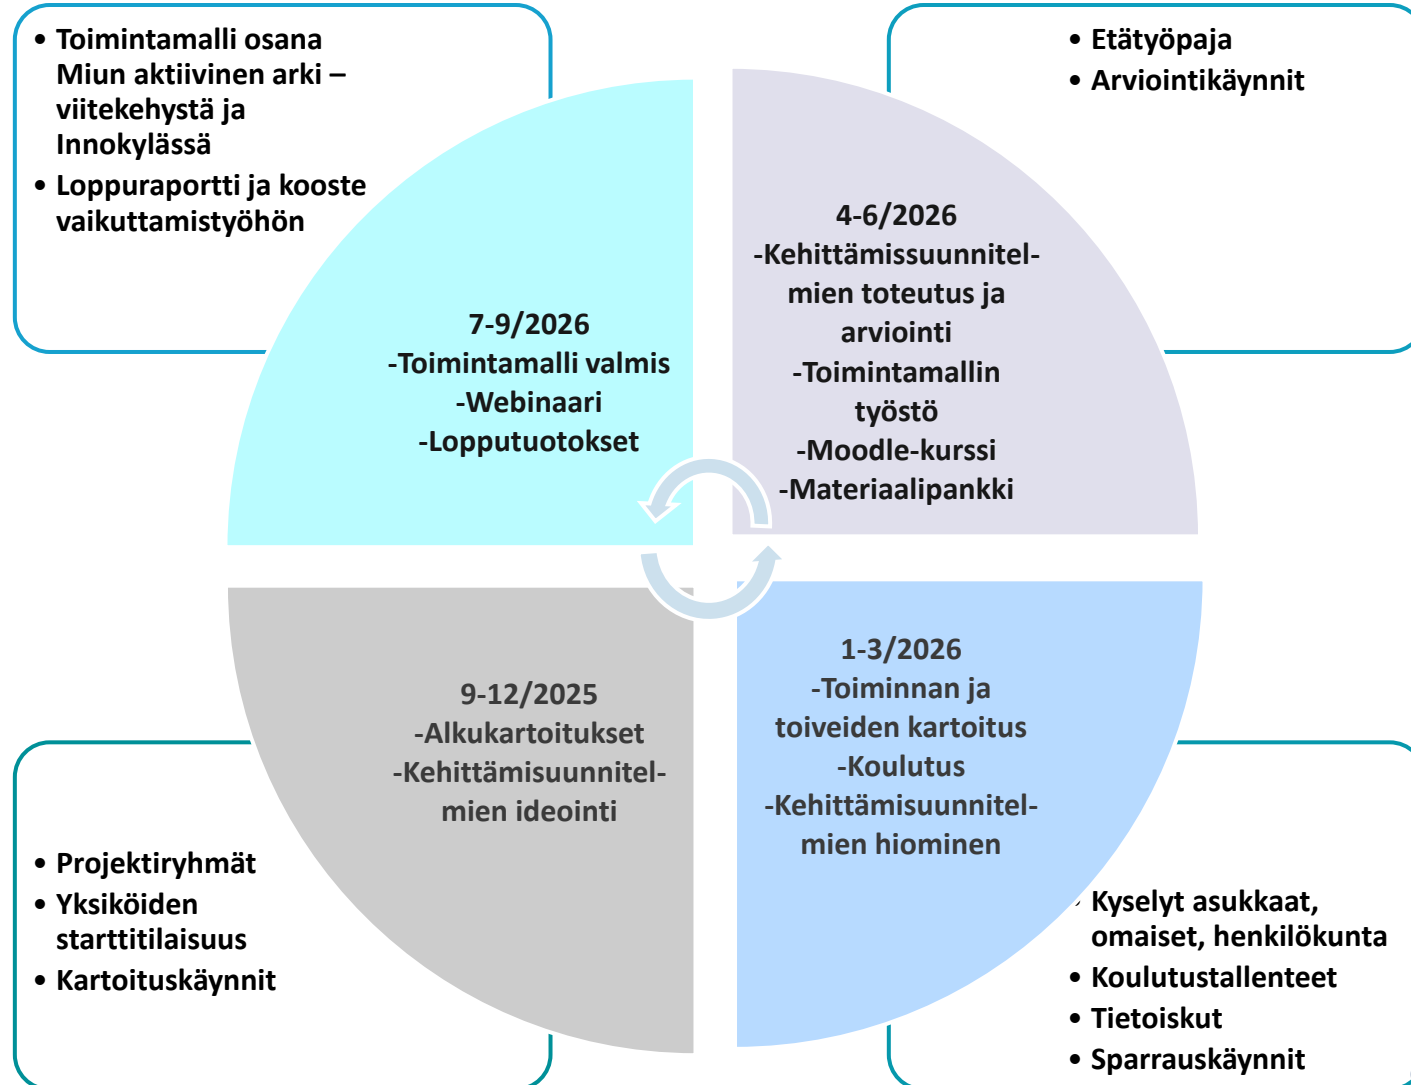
• Toimintamalli osana Miun aktiivinen arki – viitekehystä ja Innokylässä
• Loppuraportti ja kooste vaikuttamistyöhön

• Etätyöpaja
• Arviointikäynnit

7-9/2026
-Toimintamalli valmis
-Webinaari
-Lopputuotokset

4-6/2026
-Kehittämissuunnitelmien toteutus ja arviointi
-Toimintamallin työstö
-Moodle-kurssi
-Materiaalipankki

9-12/2025
-Alkukartoitukset
-Kehittämisuunnitelmien ideointi

1-3/2026
-Toiminnan ja toiveiden kartoitus
-Koulutus
-Kehittämisuunnitelmien hiominen

• Projektiryhmät
• Yksiköiden starttitilaisuus
• Kartoituskäynnit

• Kyselyt asukkaat, omaiset, henkilökunta
• Koulutustallenteet
• Tietoiskut
• Sparrauskäynnit